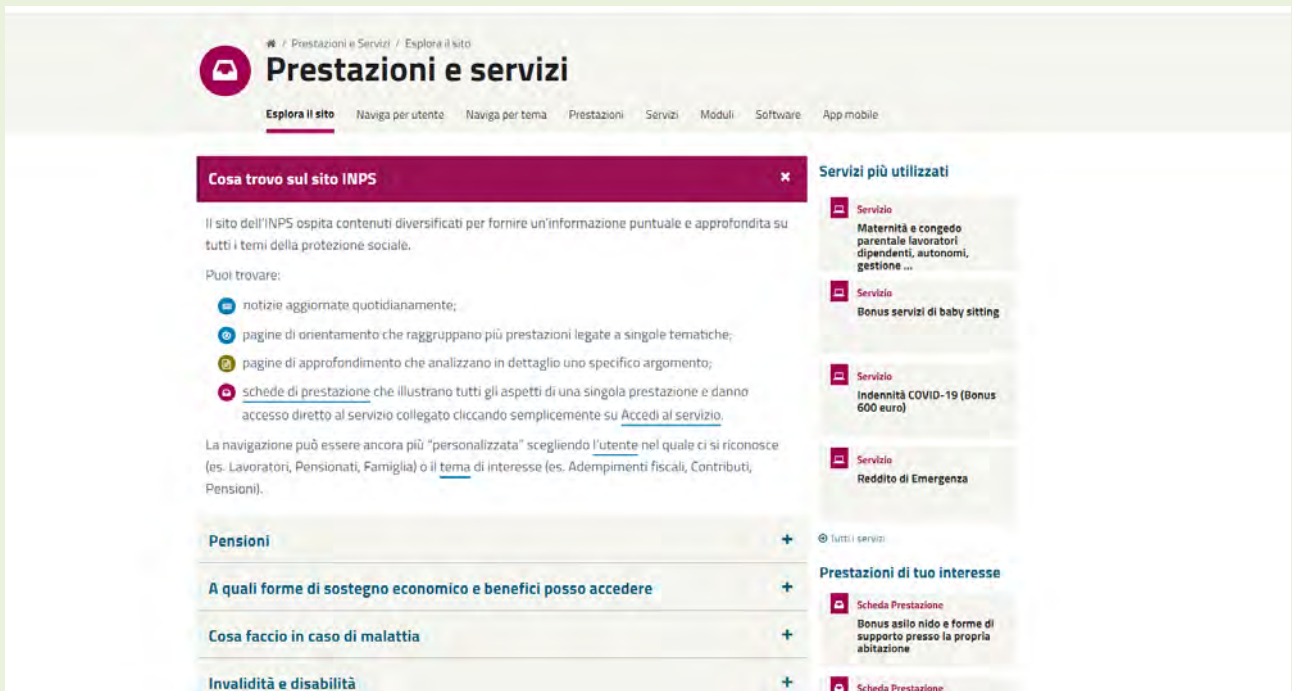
/ Prestazioni e Servizi / Esplora il sito

Prestazioni e servizi

Esplora il sito Naviga per utente Naviga per tema Prestazioni Servizi Moduli Software App mobile

Cosa trovo sul sito INPS ×

Il sito dell'INPS ospita contenuti diversificati per fornire un'informazione puntuale e approfondita su tutti i temi della protezione sociale.

Puoi trovare:

notizie aggiornate quotidianamente;

pagine di orientamento che raggruppano più prestazioni legate a singole tematiche;

pagine di approfondimento che analizzano in dettaglio uno specifico argomento;

schede di prestazione che illustrano tutti gli aspetti di una singola prestazione e danno accesso diretto al servizio collegato cliccando semplicemente su Accedi al servizio.

La navigazione può essere ancora più "personalizzata" scegliendo l'utente nel quale ci si riconosce (es. Lavoratori, Pensionati, Famiglia) o il tema di interesse (es. Adempimenti fiscali, Contributi, Pensioni).

Pensioni +

A quali forme di sostegno economico e benefici posso accedere +

Cosa faccio in caso di malattia +

Invalidità e disabilità +

Servizi più utilizzati

Servizio
Maternità e congedo parentale lavoratori dipendenti, autonomi, gestione ...

Servizio
Bonus servizi di baby sitting

Servizio
Indennità COVID-19 (Bonus 600 euro)

Servizio
Reddito di Emergenza

Tutti i servizi

Prestazioni di tuo interesse

Scheda Prestazione
Bonus asilo nido e forme di supporto presso la propria abitazione

Scheda Prestazione